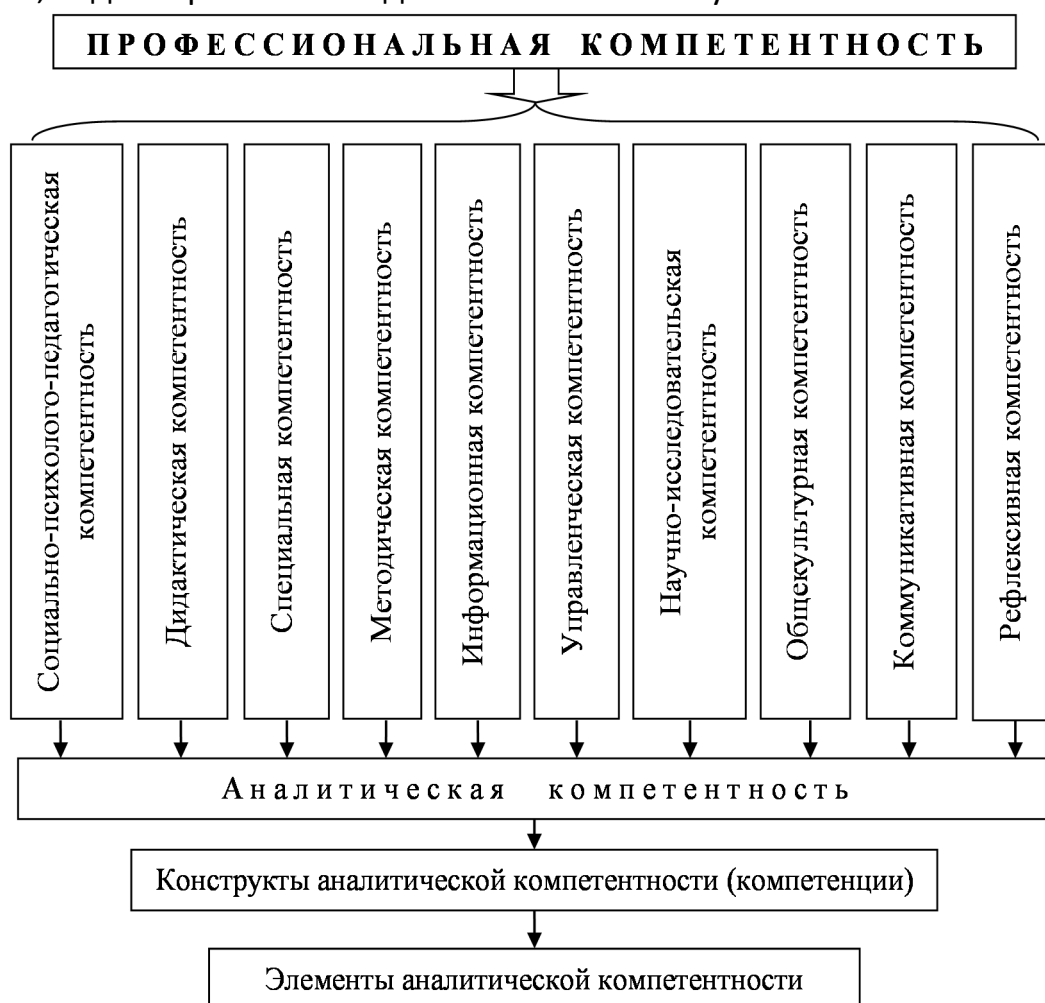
ПРОФЕССИОНАЛЬНАЯ КОМПЕТЕНТНОСТЬ

Социально-психолого-педагогическая компетентность

Дидактическая компетентность

Специальная компетентность

Методическая компетентность

Информационная компетентность

Управленческая компетентность

Научно-исследовательская компетентность

Общекультурная компетентность

Коммуникативная компетентность

Рефлексивная компетентность

Аналитическая компетентность

Конструкты аналитической компетентности (компетенции)

Элементы аналитической компетентности